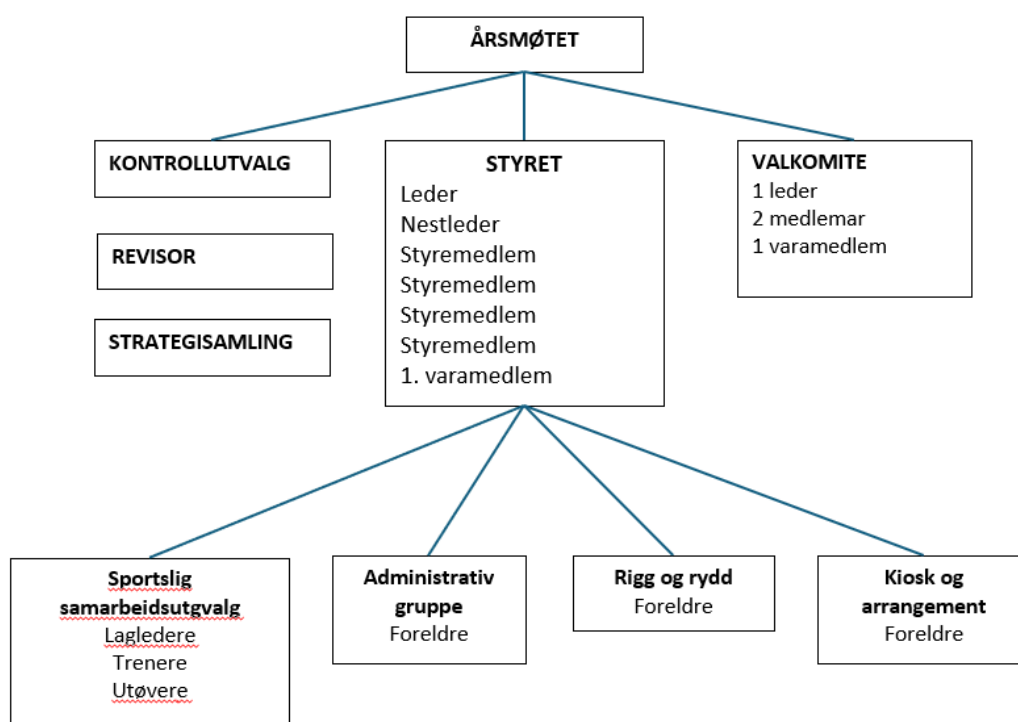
ÅRSMØTET

KONTROLLUTVALG

REVISOR

STRATEGISAMLING

STYRET
Leder
Nestleder
Styremedlem
Styremedlem
Styremedlem
Styremedlem
1. varamedlem

VALKOMITE
1 leder
2 medlemar
1 varamedlem

Sportslig samarbeidsutgvalg
Lagledere
Trenere
Utøvere

Administrativ gruppe
Foreldre

Rigg og rydd
Foreldre

Kiosk og arrangement
Foreldre